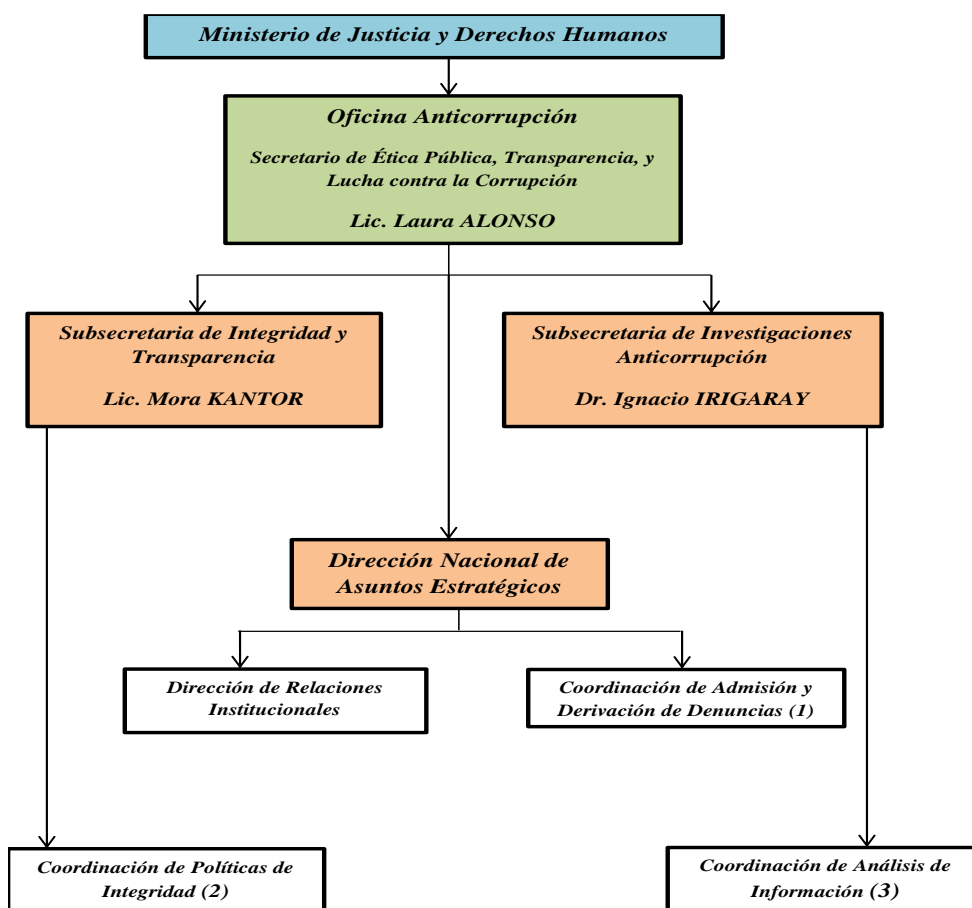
Ministerio de Justicia y Derechos Humanos

Oficina Anticorrupción

Secretario de Ética Pública, Transparencia, y Lucha contra la Corrupción

Lic. Laura ALONSO

Subsecretaria de Integridad y Transparencia

Lic. Mora KANTOR

Subsecretaria de Investigaciones Anticorrupción

Dr. Ignacio IRIGARAY

Dirección Nacional de Asuntos Estratégicos

Dirección de Relaciones Institucionales

Coordinación de Admisión y Derivación de Denuncias (1)

Coordinación de Políticas de Integridad (2)

Coordinación de Análisis de Información (3)